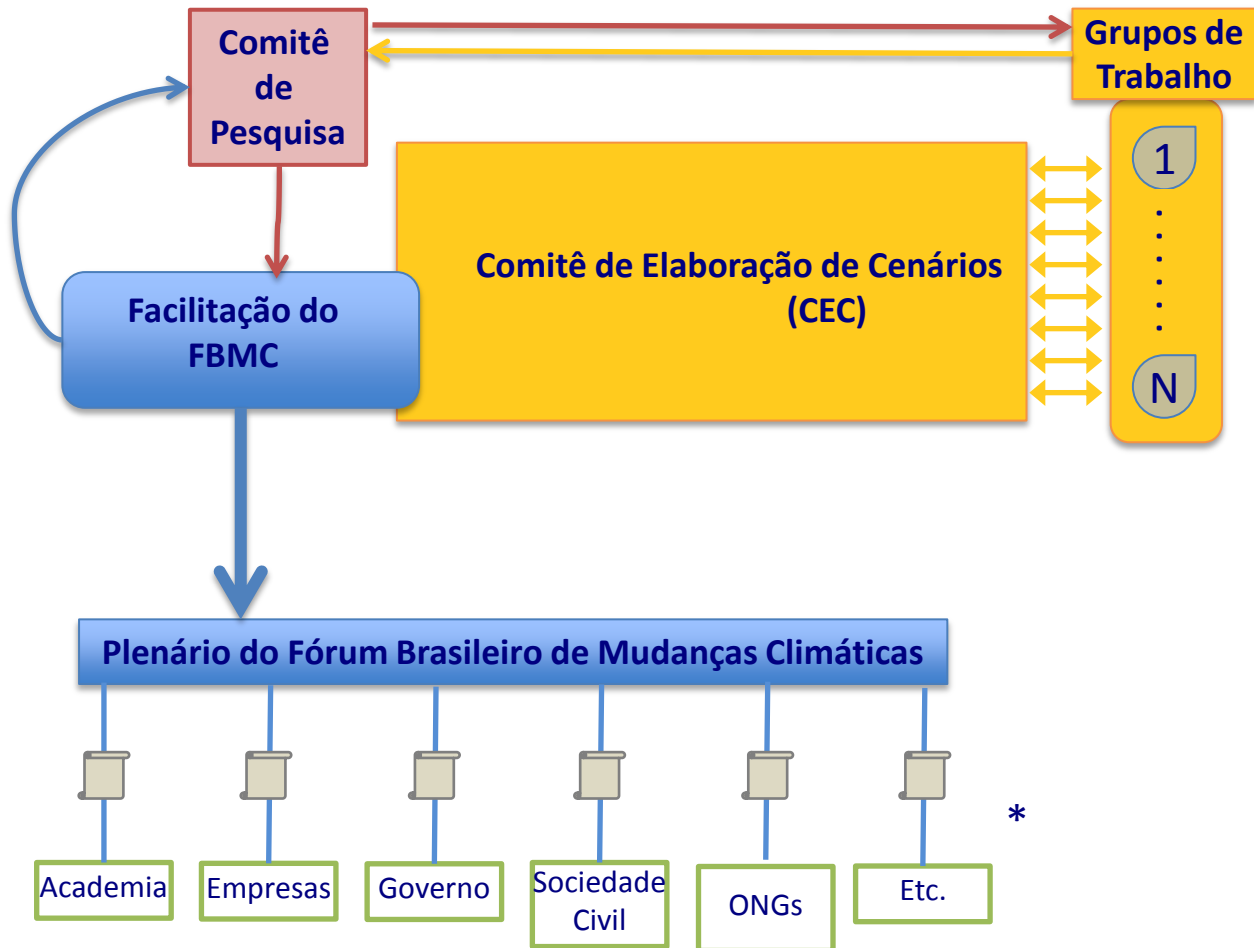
Comitê de Pesquisa

Grupos de Trabalho

1
.
.
.
.
.
N

Comitê de Elaboração de Cenários (CEC)

Facilitação do FBMC

Plenário do Fórum Brasileiro de Mudanças Climáticas

*

Academia

Empresas

Governo

Sociedade Civil

ONGs

Etc.